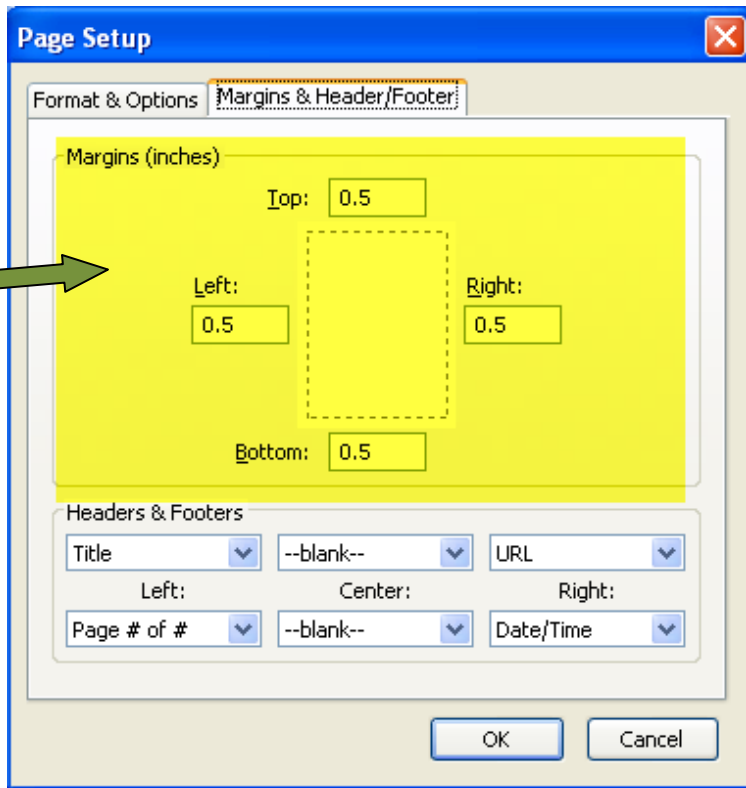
Page Setup

Format & Options | Margins & Header/Footer

Margins (inches)

Top: 0.5

Left: 0.5

Right: 0.5

Bottom: 0.5

Headers & Footers

Title | --blank-- | URL

Left: | Center: | Right:

Page # of # | --blank-- | Date/Time

OK | Cancel